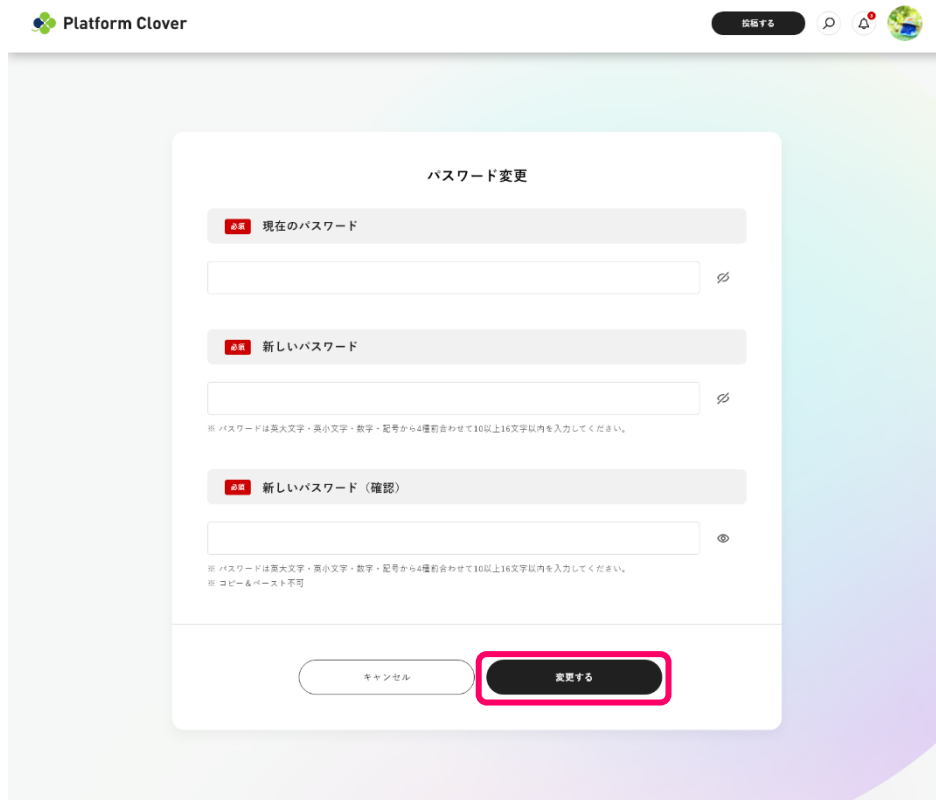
Platform Clover

投稿する

パスワード変更

必須 現在のパスワード

必須 新しいパスワード

※ パスワードは英大文字・英小文字・数字・記号から4種前合わせて10以上16文字以内を入力してください。

必須 新しいパスワード（確認）

※ パスワードは英大文字・英小文字・数字・記号から4種前合わせて10以上16文字以内を入力してください。
※ コピー＆ペースト不可

キャンセル

変更する